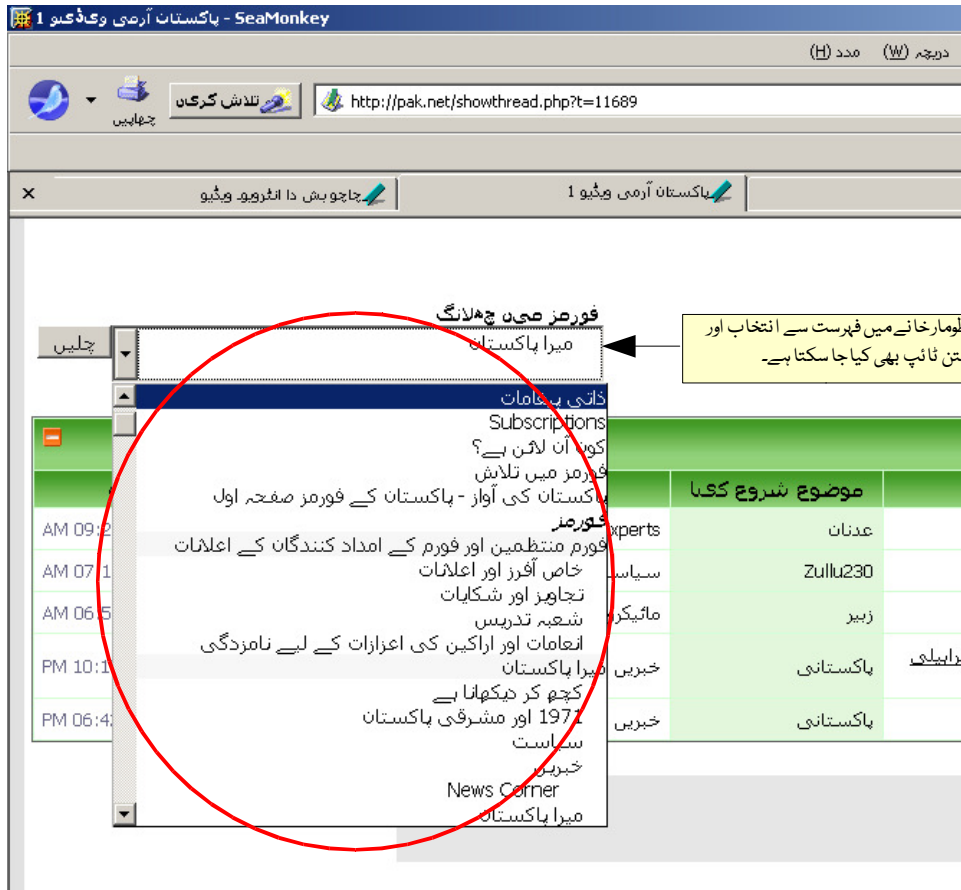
پاکستان آرمی ویڈیو 1 - SeaMonkey

دریچہ (W) مدد (H)

چھاپیں

تلاش کریں

http://pak.net/showthread.php?t=11689

پاکستان آرمی ویڈیو 1

چاچو بش دا انٹرویو ویڈیو

فورمز میں چھلانگ

چلیں

میرا پاکستان

لومارخانے میں فہرست سے انتخاب اور تن ٹائپ بھی کیا جا سکتا ہے۔

ذاتی پیغامات
Subscriptions
کون آن لائن ہے؟
فورمز میں تلاش
پاکستان کی آواز - پاکستان کے فورمز صفحہ اول
فورمز
فورم منتظمین اور فورم کے امداد کنندگان کے اعلانات
خاص آفرز اور اعلانات
تجاویز اور شکایات
شعبہ تدریس
انعامات اور اراکین کی اعزازات کے لیے نامزدگی
میرا پاکستان
کچھ کر دیکھانا ہے
1971 اور مشرقی پاکستان
سیاست
خبریں
News Corner
میرا پاکستان

موضوع شروع کیا

AM 09:2 | xperts | عدنان
AM 07:1 | سیاس | Zullu230
AM 06:5 | مائیکر | زبیر
PM 10:1 | خبریں | پاکستانی
PM 06:42 | خبریں | پاکستانی